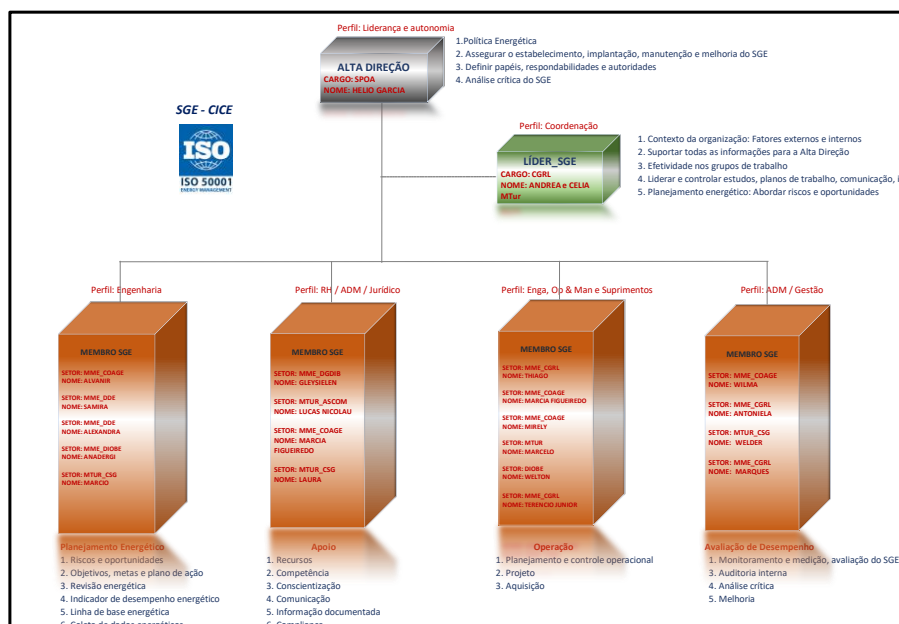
Perfil: Liderança e autonomia

ALTA DIREÇÃO
CARGO: SPOA
NOME: HELIO GARCIA

1.Política Energética
2. Assegurar o estabelecimento, implantação, manutenção e melhoria do SGE
3. Definir papéis, respondabilidades e autoridades
4. Análise crítica do SGE

SGE - CICE

ISO
ISO 50001
ENERGY MANAGEMENT

Perfil: Coordenação

LÍDER_SGE
CARGO: CGRL
NOME: ANDREA e CELIA
MTur

1. Contexto da organização: Fatores externos e internos
2. Suportar todas as informações para a Alta Direção
3. Efetividade nos grupos de trabalho
4. Liderar e controlar estudos, planos de trabalho, comunicação, i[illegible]
5. Planejamento energético: Abordar riscos e oportunidades

Perfil: Engenharia

MEMBRO SGE
SETOR: MME_COAGE
NOME: ALVANIR
SETOR: MME_DDE
NOME: SAMIRA
SETOR: MME_DDE
NOME: ALEXANDRA
SETOR: MME_DIOBE
NOME: ANADERGI
SETOR: MTUR_CSG
NOME: MARCIO

Planejamento Energético
1. Riscos e oportunidades
2. Objetivos, metas e plano de ação
3. Revisão energética
4. Indicador de desempenho energético
5. Linha de base energética
6. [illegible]

Perfil: RH / ADM / Jurídico

MEMBRO SGE
SETOR: MME_DGDIB
NOME: GLEYSIELEN
SETOR: MTUR_ASCOM
NOME: LUCAS NICOLAU
SETOR: MME_COAGE
NOME: MARCIA FIGUEIREDO
SETOR: MTUR_CSG
NOME: LAURA

Apoio
1. Recursos
2. Competência
3. Conscientização
4. Comunicação
5. Informação documentada
6. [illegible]

Perfil: Enga, Op & Man e Suprimentos

MEMBRO SGE
SETOR: MME_CGRL
NOME: THIAGO
SETOR: MME_COAGE
NOME: MARCIA FIGUEIREDO
SETOR: MME_COAGE
NOME: MIRELY
SETOR: MTUR
NOME: MARCELO
SETOR: DIOBE
NOME: WELTON
SETOR: MME_CGRL
NOME: TERENCIO JUNIOR

Operação
1. Planejamento e controle operacional
2. Projeto
3. Aquisição

Perfil: ADM / Gestão

MEMBRO SGE
SETOR: MME_COAGE
NOME: WILMA
SETOR: MME_CGRL
NOME: ANTONIELA
SETOR: MTUR_CSG
NOME: WELDER
SETOR: MME_CGRL
NOME: MARQUES

Avaliação de Desempenho
1. Monitoramento e medição, avaliação do SGE
3. Auditoria interna
4. Análise crítica
5. Melhoria